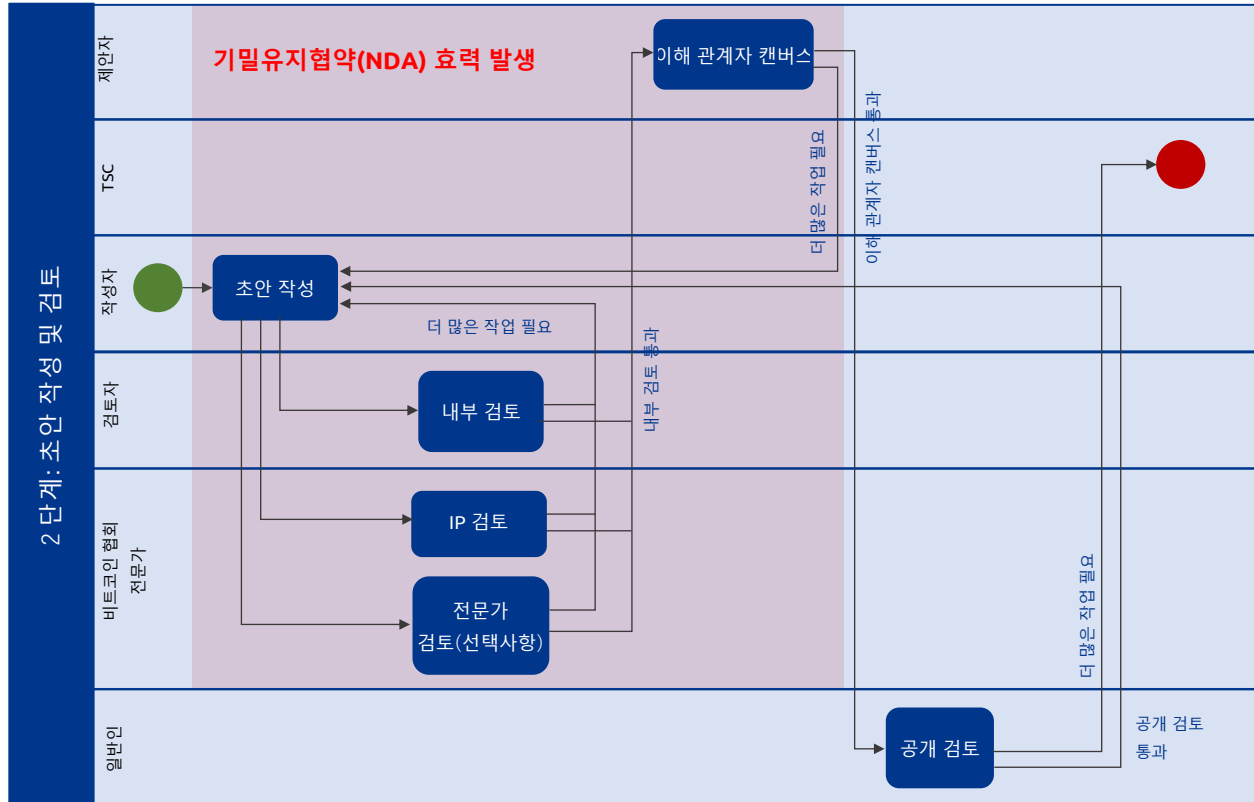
2 단계: 초안 작성 및 검토

제안자
TSC
작성자
검토자
비트코인 협회 전문가
일반인

기밀유지협약(NDA) 효력 발생

이해 관계자 캔버스
더 많은 작업 필요
이해 관계자 캔버스 통과
초안 작성
더 많은 작업 필요
내부 검토 통과
내부 검토
IP 검토
전문가 검토(선택사항)
더 많은 작업 필요
공개 검토
공개 검토 통과